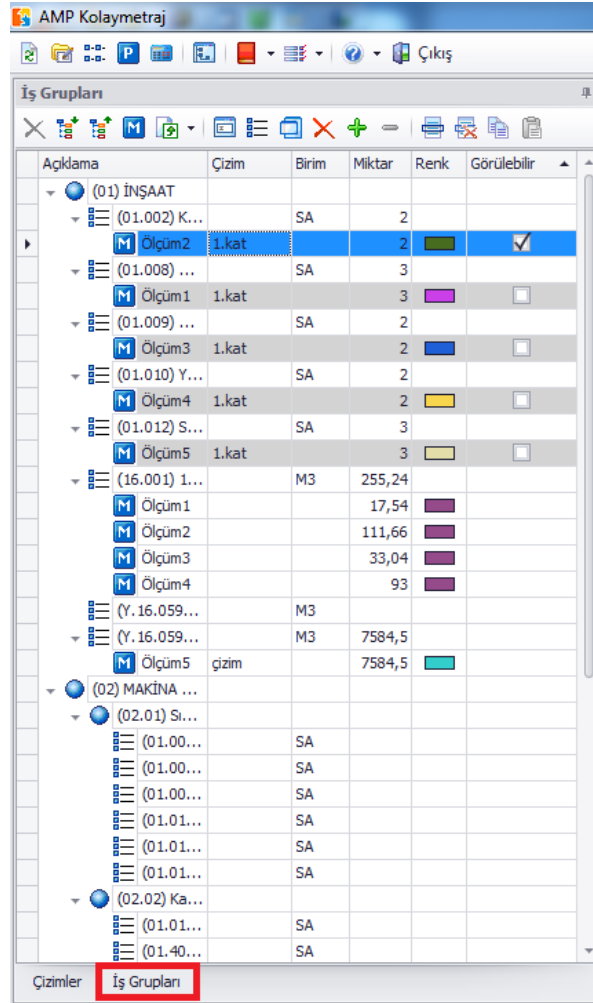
AMP Kolaymetraj

P Çıkış

İş Grupları

M

| Açıklama | Çizim | Birim | Miktar | Renk | Görülebilir |
|---|---|---|---|---|---|
| (01) İNŞAAT | | | | | |
| (01.002) K... | | SA | 2 | | |
| M Ölçüm2 | 1.kat | | 2 | | ☑ |
| (01.008) ... | | SA | 3 | | |
| M Ölçüm1 | 1.kat | | 3 | | ☐ |
| (01.009) ... | | SA | 2 | | |
| M Ölçüm3 | 1.kat | | 2 | | ☐ |
| (01.010) Y... | | SA | 2 | | |
| M Ölçüm4 | 1.kat | | 2 | | ☐ |
| (01.012) S... | | SA | 3 | | |
| M Ölçüm5 | 1.kat | | 3 | | ☐ |
| (16.001) 1... | | M3 | 255,24 | | |
| M Ölçüm1 | | | 17,54 | | |
| M Ölçüm2 | | | 111,66 | | |
| M Ölçüm3 | | | 33,04 | | |
| M Ölçüm4 | | | 93 | | |
| (Y.16.059... | | M3 | | | |
| (Y.16.059... | | M3 | 7584,5 | | |
| M Ölçüm5 | çizim | | 7584,5 | | |
| (02) MAKİNA ... | | | | | |
| (02.01) Sı... | | | | | |
| (01.00... | | SA | | | |
| (01.00... | | SA | | | |
| (01.00... | | SA | | | |
| (01.01... | | SA | | | |
| (01.01... | | SA | | | |
| (01.01... | | SA | | | |
| (02.02) Ka... | | | | | |
| (01.01... | | SA | | | |
| (01.40... | | SA | | | |

Çizimler İş Grupları